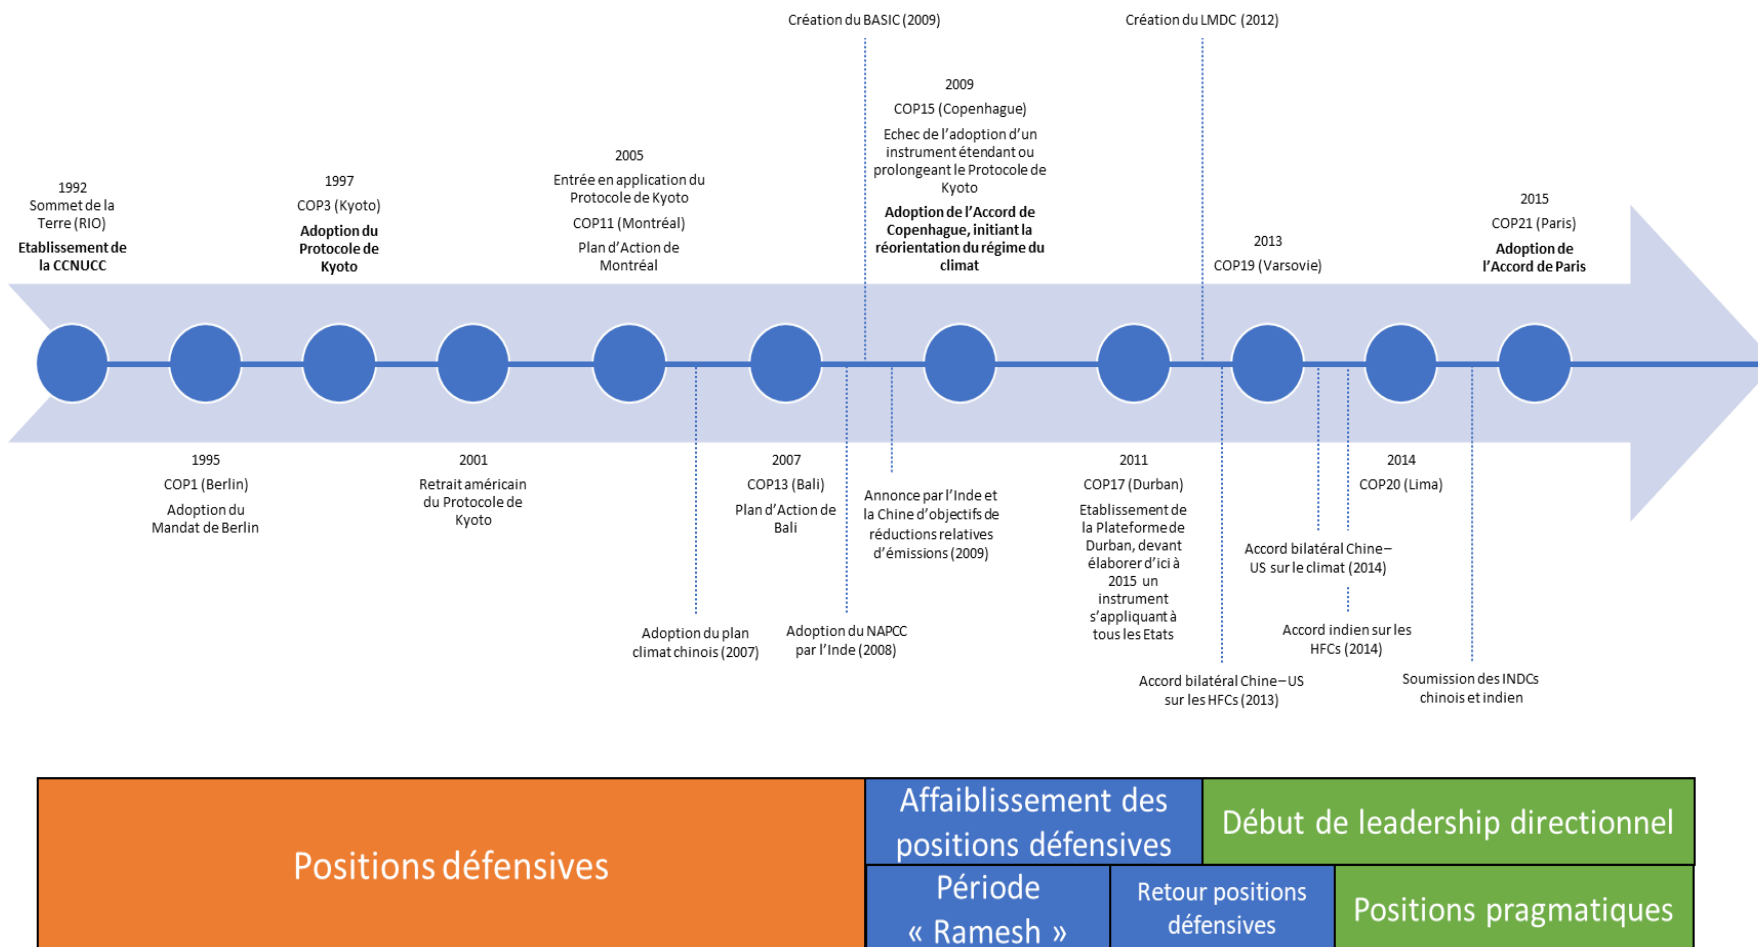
Création du BASIC (2009)

Création du LMDC (2012)

1992
Sommet de la Terre (RIO)
Etablissement de la CCNUCC

1997
COP3 (Kyoto)
Adoption du Protocole de Kyoto

2005
Entrée en application du Protocole de Kyoto
COP11 (Montréal)
Plan d'Action de Montréal

2009
COP15 (Copenhague)
Echec de l'adoption d'un instrument étendant ou prolongeant le Protocole de Kyoto
Adoption de l'Accord de Copenhague, initiant la réorientation du régime du climat

2013
COP19 (Varsovie)

2015
COP21 (Paris)
Adoption de l'Accord de Paris

1995
COP1 (Berlin)
Adoption du Mandat de Berlin

2001
Retrait américain du Protocole de Kyoto

Adoption du plan climat chinois (2007)

2007
COP13 (Bali)
Plan d'Action de Bali

Adoption du NAPCC par l'Inde (2008)

Annonce par l'Inde et la Chine d'objectifs de réductions relatives d'émissions (2009)

2011
COP17 (Durban)
Etablissement de la Plateforme de Durban, devant élaborer d'ici à 2015 un instrument s'appliquant à tous les Etats

Accord bilatéral Chine–US sur les HFCs (2013)

Accord bilatéral Chine–US sur le climat (2014)

Accord indien sur les HFCs (2014)

2014
COP20 (Lima)

Soumission des INDCs chinois et indien

Positions défensives

Affaiblissement des positions défensives

Début de leadership directionnel

Période « Ramesh »

Retour positions défensives

Positions pragmatiques